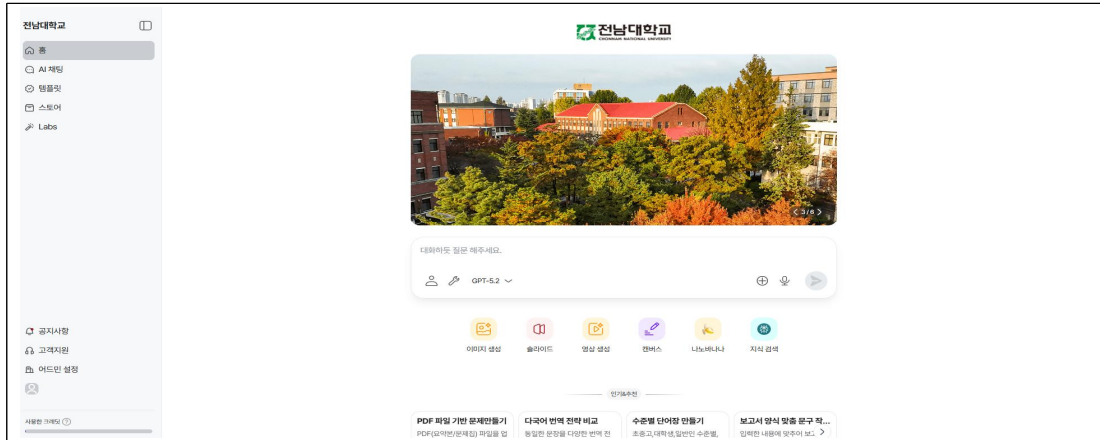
전남대학교

홈
AI 채팅
템플릿
스토어
Labs

공지사항
고객지원
어드민 설정

사용한 크레딧 ?

전남대학교
CHONNAM NATIONAL UNIVERSITY

< 3 / 6 >

대화하듯 질문 해주세요.

GPT-5.2

이미지 생성
슬라이드
영상 생성
캔버스
나노바나나
지식 검색

인기&추천

PDF 파일 기반 문제만들기
PDF(요약본/문제집) 파일을 업

다국어 번역 전략 비교
동일한 문장을 다양한 번역 전

수준별 단어장 만들기
초중고,대학생,일반인 수준별,

보고서 양식 맞춤 문구 작...
입력한 내용에 맞추어 보고